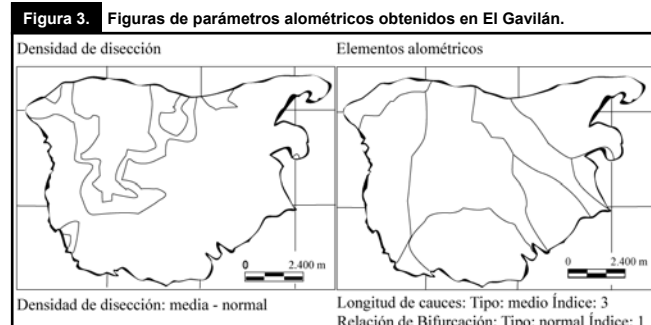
Figura 3. Figuras de parámetros alométricos obtenidos en El Gavilán.

Densidad de disección

0 2.400 m

Densidad de disección: media - normal

Elementos alométricos

0 2.400 m

Longitud de cauces: Tipo: medio Índice: 3
Relación de Bifurcación: Tipo: normal Índice: 1